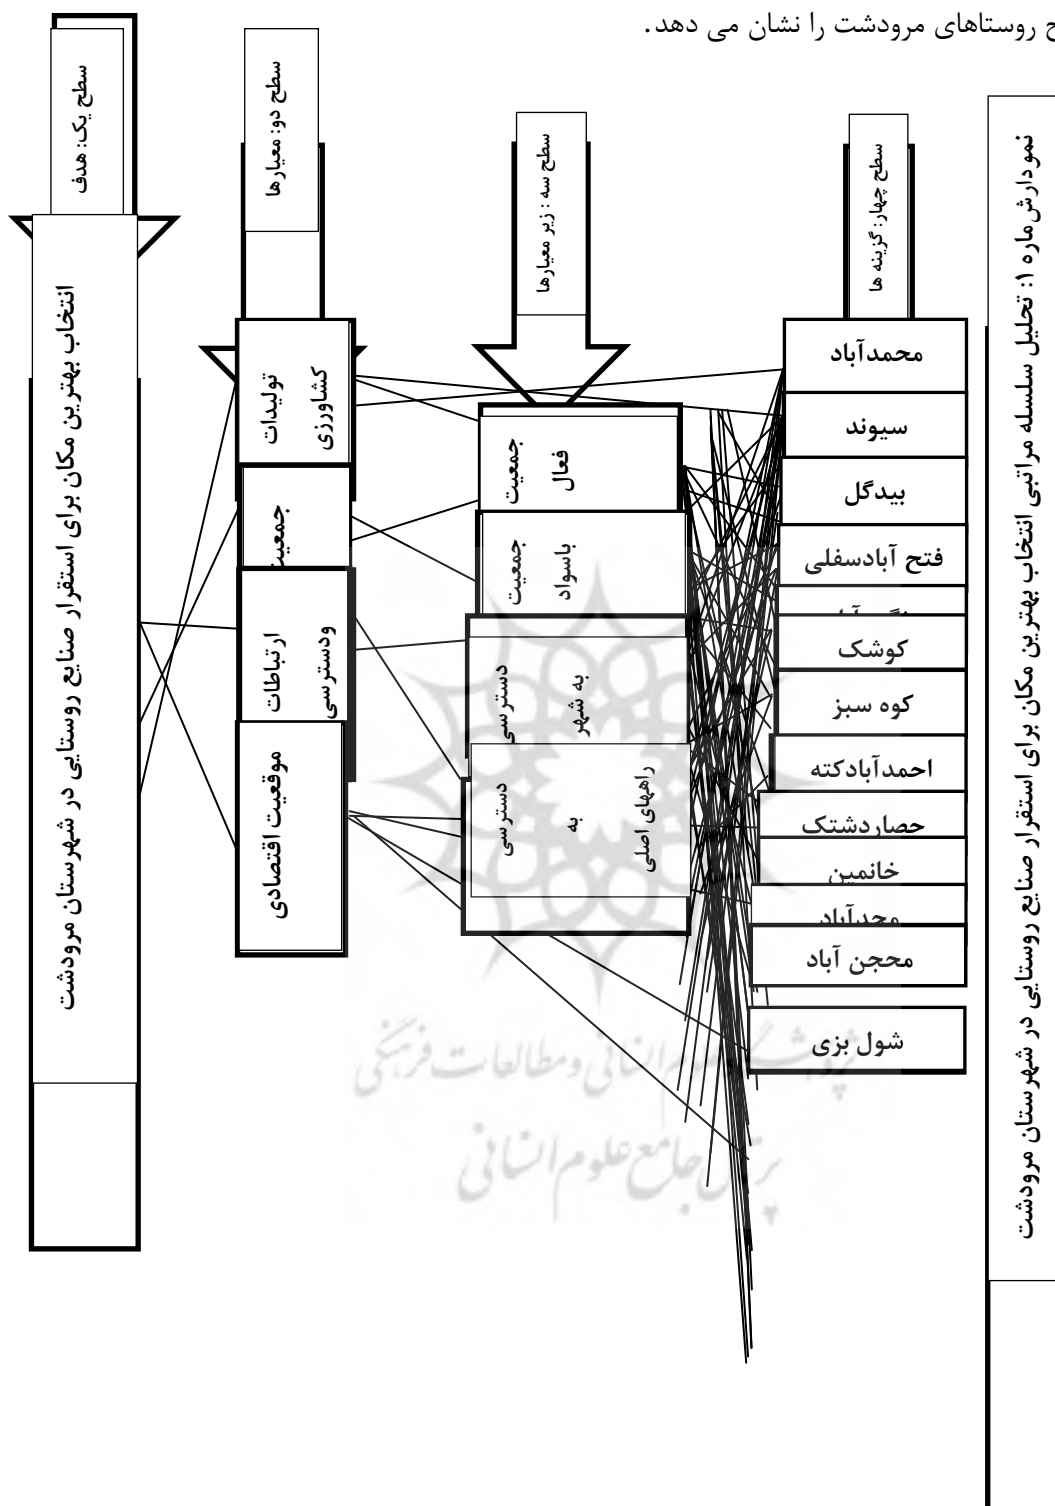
ح روستاهای مرودشت را نشان می دهد.

نمودار شماره ۱: تحلیل سلسله مراتبی انتخاب بهترین مکان برای استقرار صنایع روستایی در شهرستان مرودشت

سطح یک: هدف

انتخاب بهترین مکان برای استقرار صنایع روستایی در شهرستان مرودشت

سطح دو: معیارها

تولیدات کشاورزی

جمعیت

ارتباطات ودسترسی

موقعیت اقتصادی

سطح سه : زیر معیارها

جمعیت فعال

جمعیت باسواد

دسترسی به شهر

دسترسی به راههای اصلی

سطح چهار: گزینه ها

محمدآباد

سیوند

بیدگل

فتح آبادسفلی

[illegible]

کوشک

کوه سبز

احمدآبادکته

حصاردشتک

خانمین

محدآباد

محجن آباد

شول بزی

پژوهشگاه علوم انسانی و مطالعات فرهنگی
پرتال جامع علوم انسانی